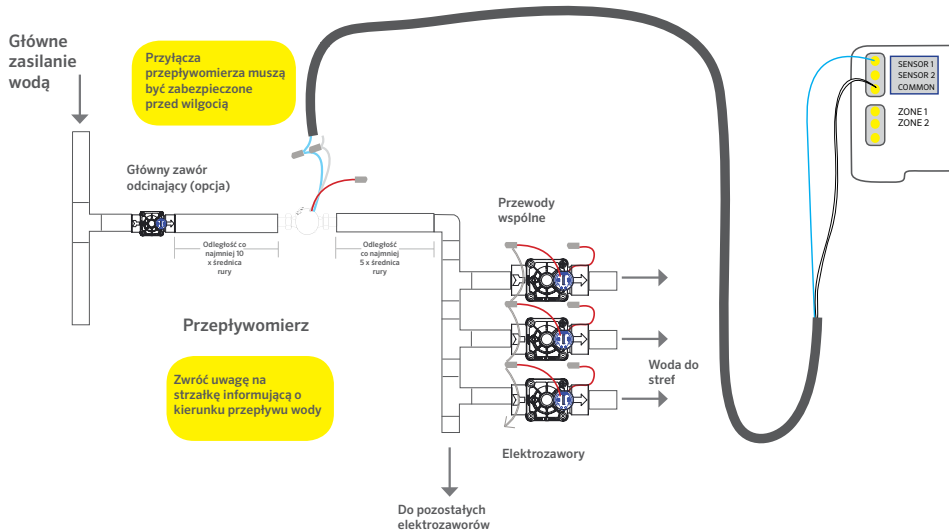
Główne zasilanie wodą

Przyłącza przepływomierza muszą być zabezpieczone przed wilgocią

Główny zawór odcinający (opcja)

Odległość co najmniej 10 x średnica rury

Odległość co najmniej 5 x średnica rury

Przewody wspólne

Przepływomierz

Zwróć uwagę na strzałkę informującą o kierunku przepływu wody

Woda do stref

Elektrozawory

Do pozostałych elektrozaworów

SENSOR 1
SENSOR 2
COMMON

ZONE 1
ZONE 2